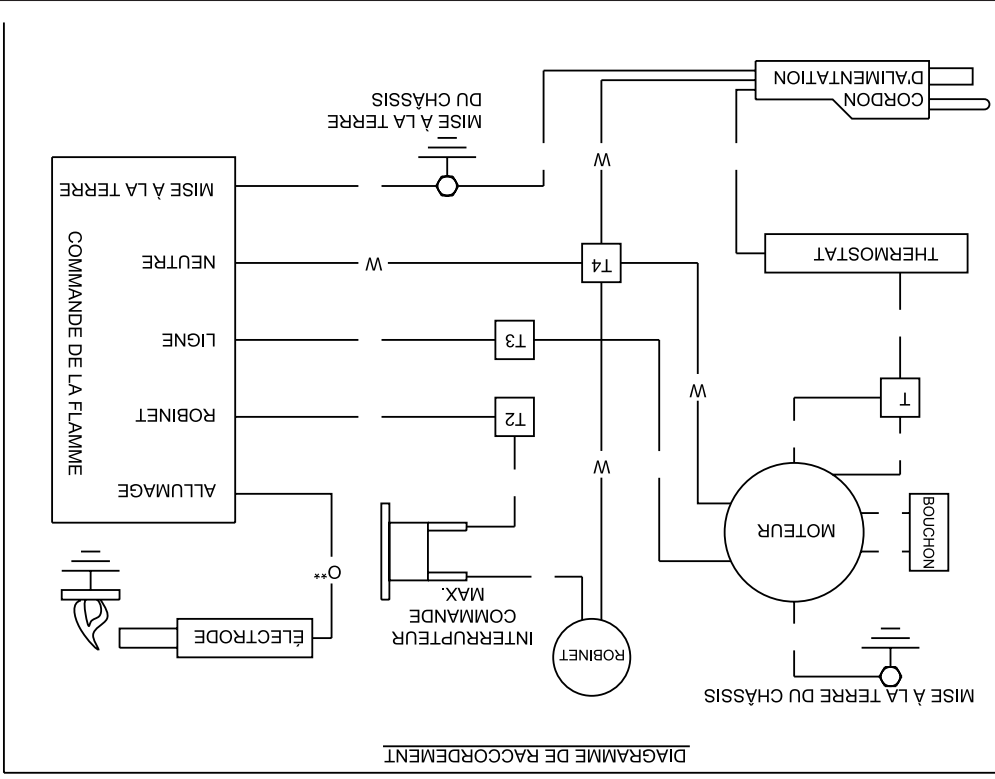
DIAGRAMME DE RACCORDEMENT

CORDON D'ALIMENTATION

MISE À LA TERRE DU CHÂSSIS

W

THERMOSTAT

MISE À LA TERRE

NEUTRE

W

T4

COMMANDE DE LA FLAMME

LIGNE

T3

W

T

ROBINET

T2

W

ALLUMAGE

MOTEUR

BOUCHON

O**

INTERRUPTEUR COMMANDE MAX.

ÉLECTRODE

ROBINET

MISE À LA TERRE DU CHÂSSIS